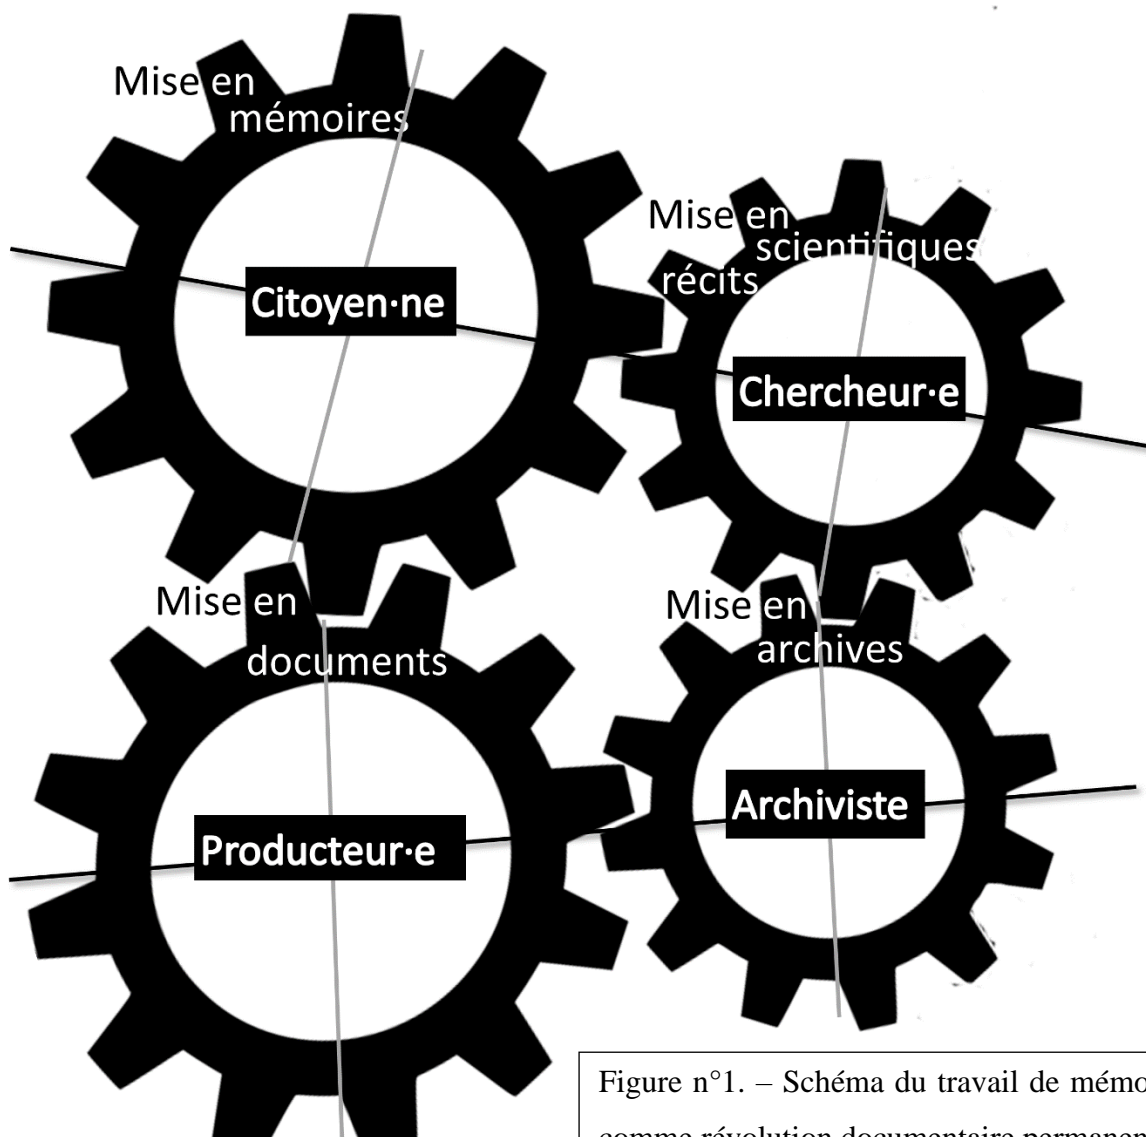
Mise en mémoires

Citoyen·ne

Mise en récits scientifiques

Chercheur·e

Mise en documents

Producteur·e

Mise en archives

Archiviste

Figure n°1. – Schéma du travail de mémo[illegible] comme révolution documentaire permanen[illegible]